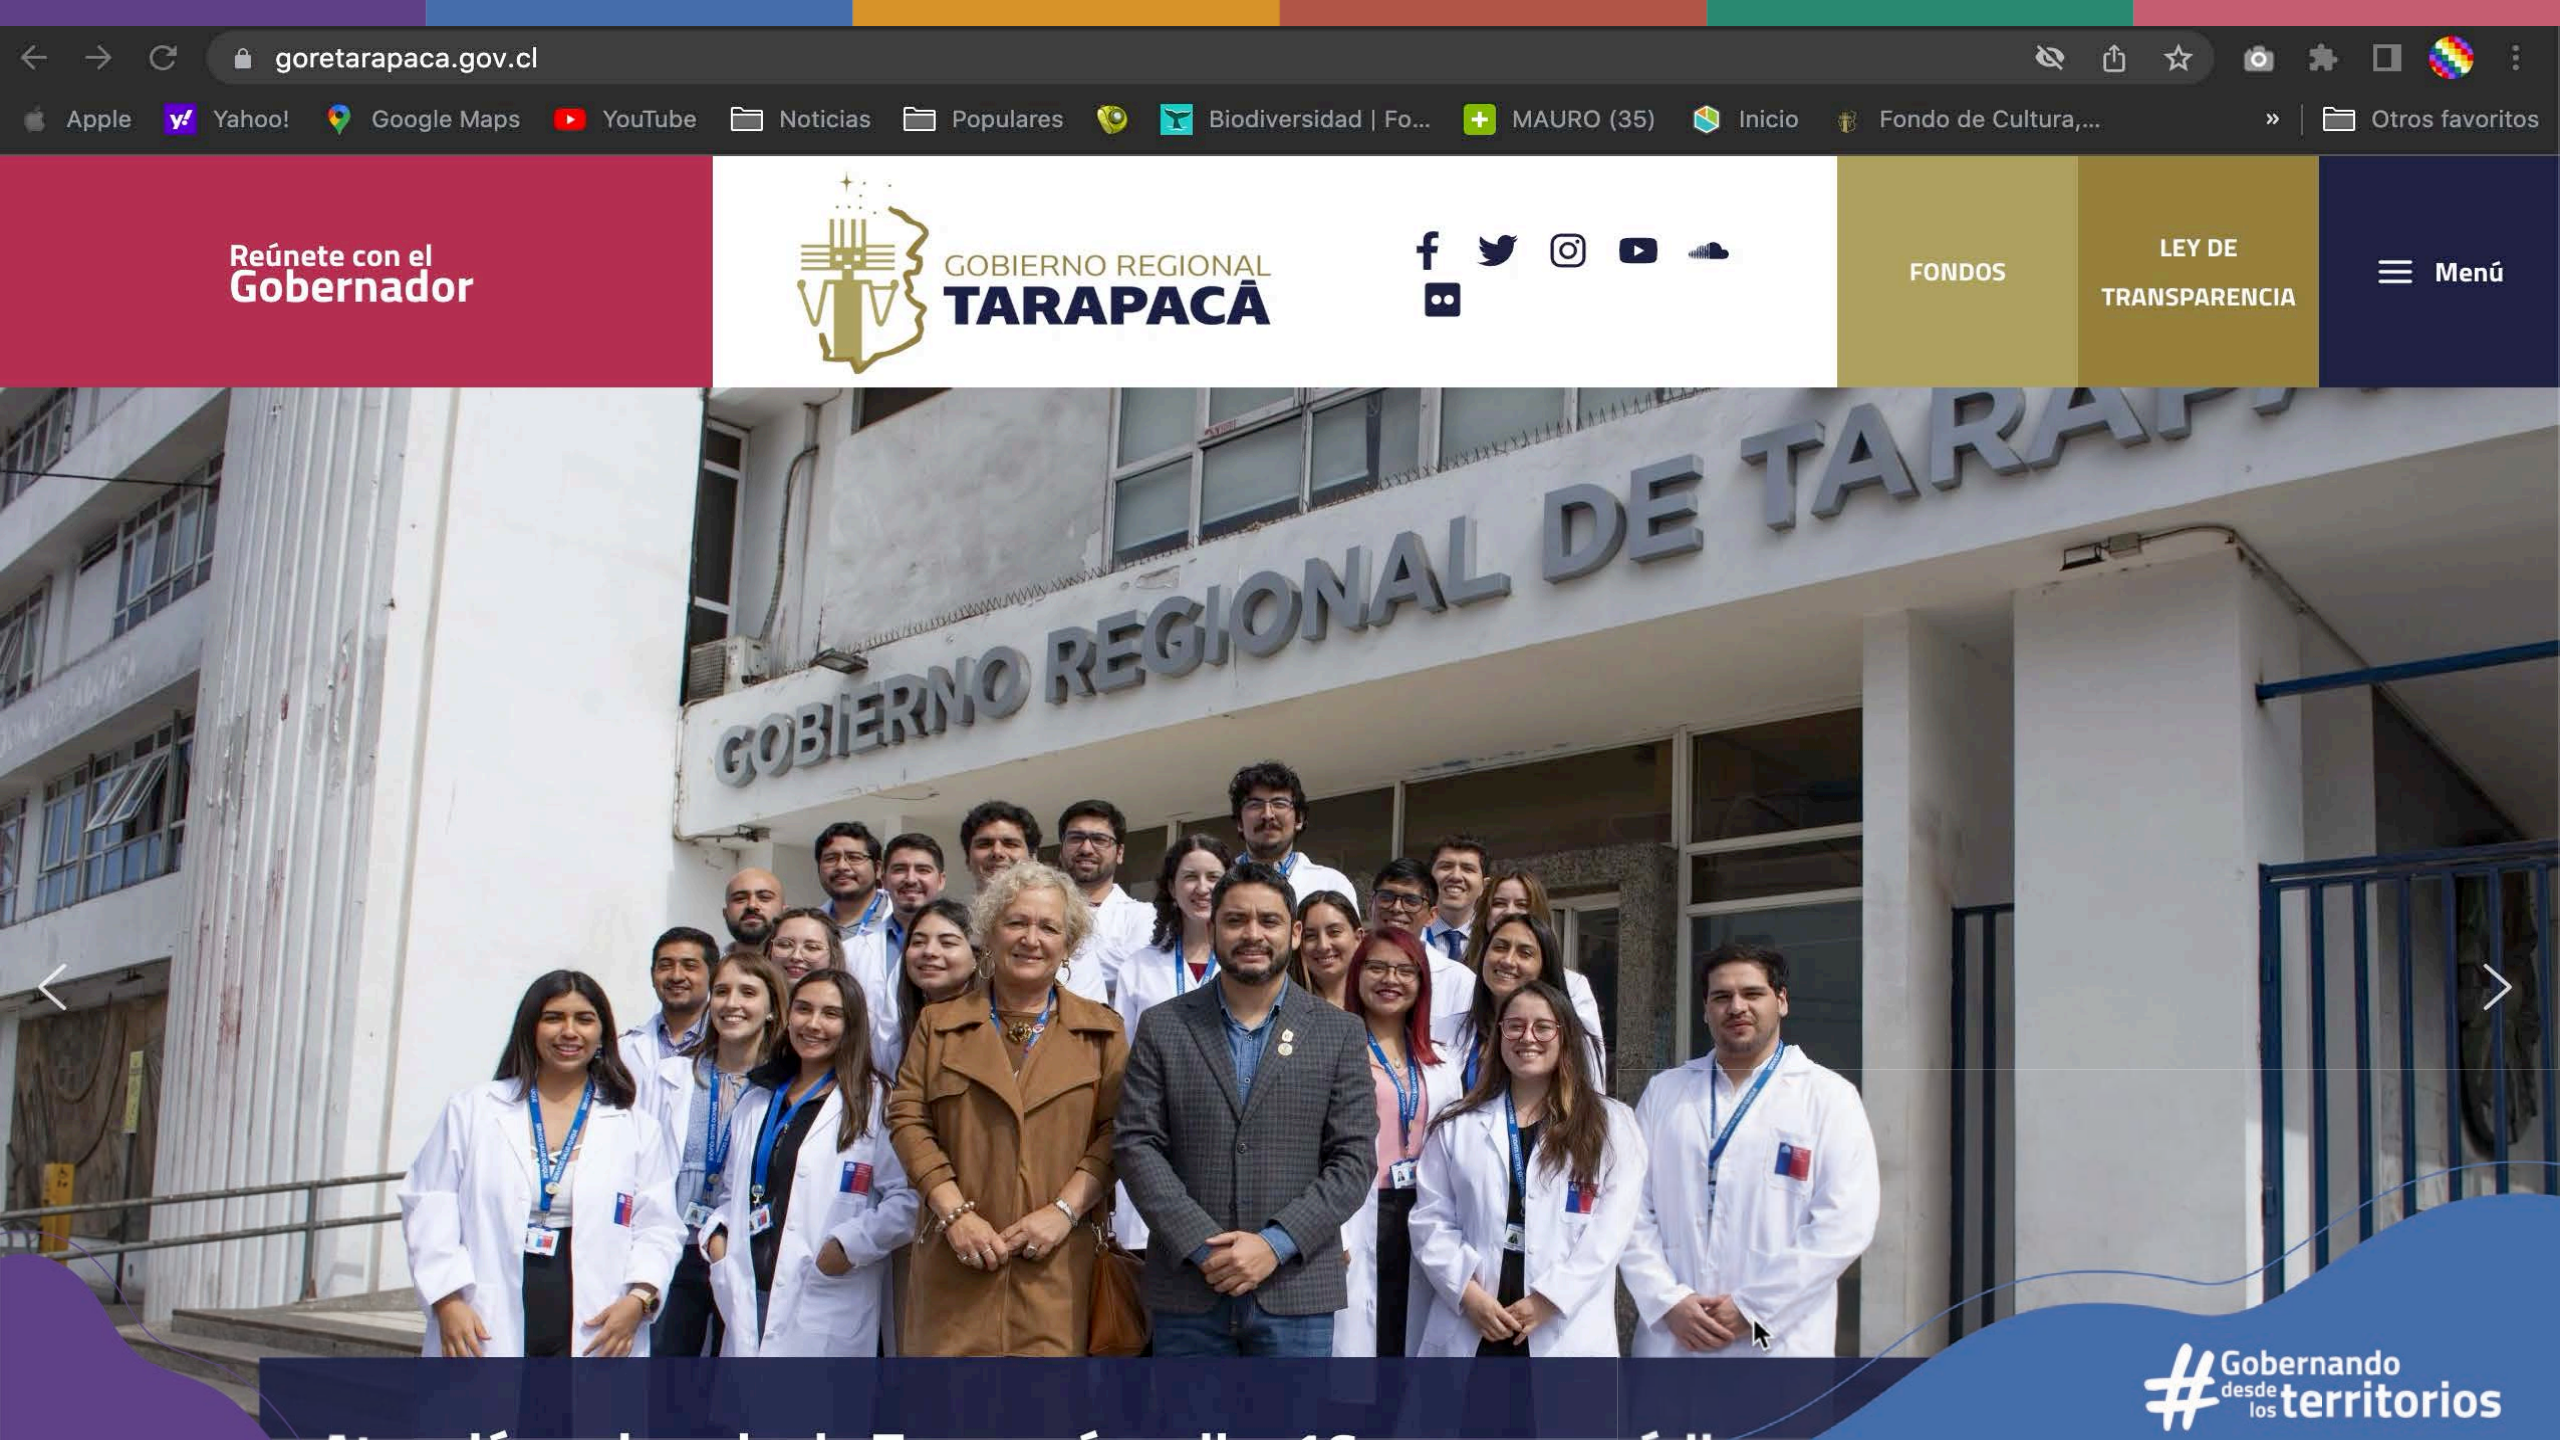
goretarapaca.gov.cl

Apple Yahoo! Google Maps YouTube Noticias Populares Biodiversidad | Fo... MAURO (35) Inicio Fondo de Cultura,... » Otros favoritos

Reúnete con el Gobernador

GOBIERNO REGIONAL TARAPACÁ

FONDOS

LEY DE TRANSPARENCIA

Menú

GOBIERNO REGIONAL DE TARAP

#Gobernando desde los territorios

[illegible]